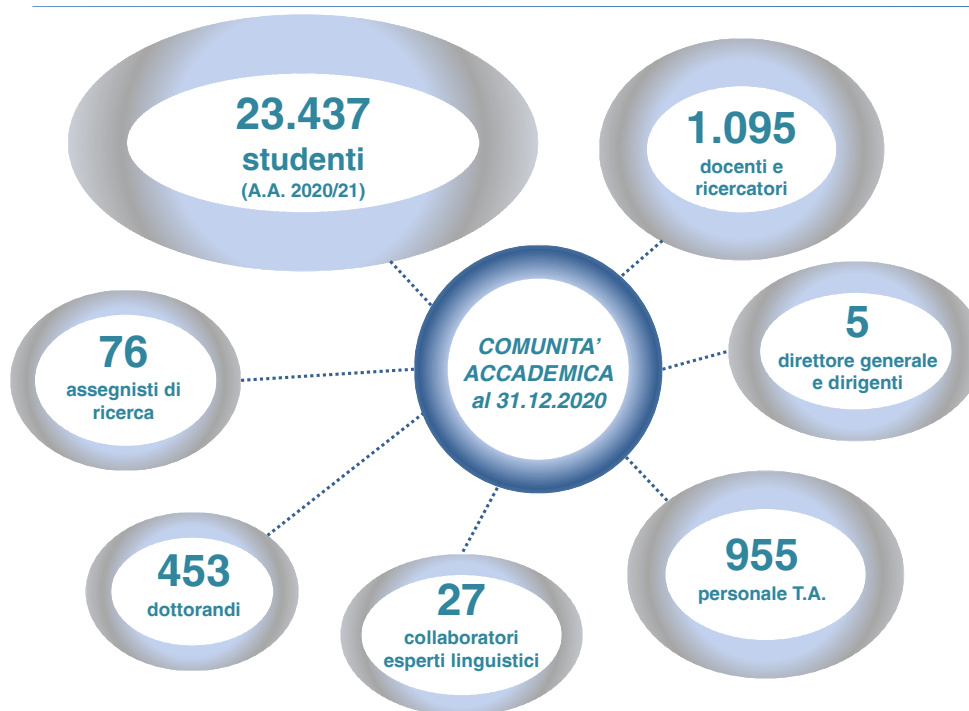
23.437
studenti
(A.A. 2020/21)

1.095
docenti e ricercatori

COMUNITA' ACCADEMICA al 31.12.2020

76
assegnisti di ricerca

5
direttore generale e dirigenti

453
dottorandi

27
collaboratori esperti linguistici

955
personale T.A.